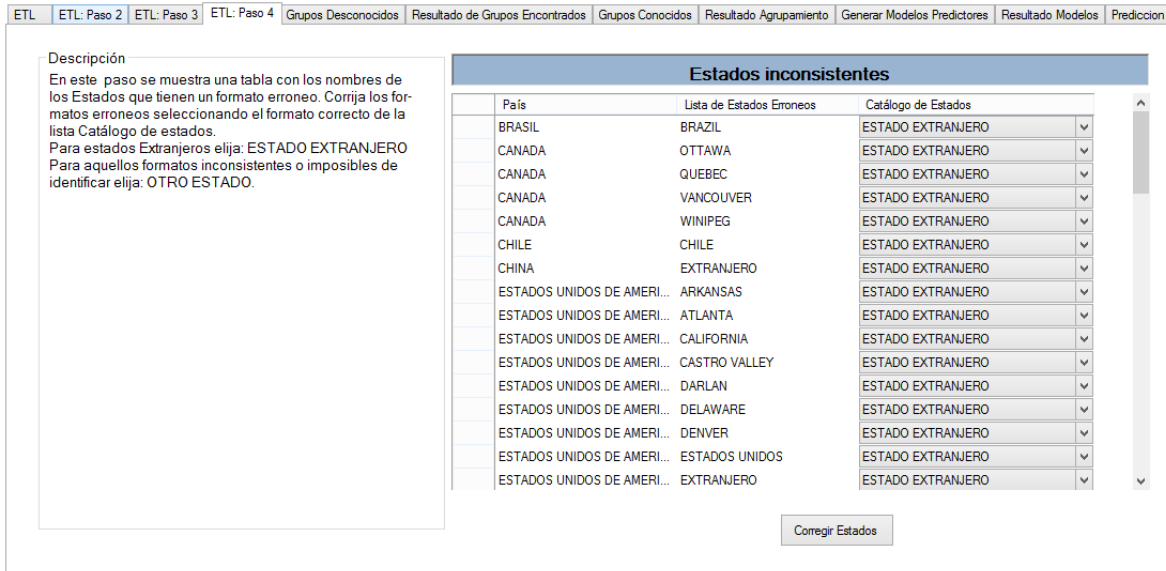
ETL | ETL: Paso 2 | ETL: Paso 3 | ETL: Paso 4 | Grupos Desconocidos | Resultado de Grupos Encontrados | Grupos Conocidos | Resultado Agrupamiento | Generar Modelos Predictores | Resultado Modelos | Prediccion

Descripción

En este paso se muestra una tabla con los nombres de los Estados que tienen un formato erroneo. Corrija los formatos erroneos seleccionando el formato correcto de la lista Catálogo de estados.
Para estados Extranjeros elija: ESTADO EXTRANJERO
Para aquellos formatos inconsistentes o imposibles de identificar elija: OTRO ESTADO.

Estados inconsistentes

| País | Lista de Estados Erroneos | Catálogo de Estados |
|---|---|---|
| BRASIL | BRAZIL | ESTADO EXTRANJERO |
| CANADA | OTTAWA | ESTADO EXTRANJERO |
| CANADA | QUEBEC | ESTADO EXTRANJERO |
| CANADA | VANCOUVER | ESTADO EXTRANJERO |
| CANADA | WINIPEG | ESTADO EXTRANJERO |
| CHILE | CHILE | ESTADO EXTRANJERO |
| CHINA | EXTRANJERO | ESTADO EXTRANJERO |
| ESTADOS UNIDOS DE AMERI... | ARKANSAS | ESTADO EXTRANJERO |
| ESTADOS UNIDOS DE AMERI... | ATLANTA | ESTADO EXTRANJERO |
| ESTADOS UNIDOS DE AMERI... | CALIFORNIA | ESTADO EXTRANJERO |
| ESTADOS UNIDOS DE AMERI... | CASTRO VALLEY | ESTADO EXTRANJERO |
| ESTADOS UNIDOS DE AMERI... | DARLAN | ESTADO EXTRANJERO |
| ESTADOS UNIDOS DE AMERI... | DELAWARE | ESTADO EXTRANJERO |
| ESTADOS UNIDOS DE AMERI... | DENVER | ESTADO EXTRANJERO |
| ESTADOS UNIDOS DE AMERI... | ESTADOS UNIDOS | ESTADO EXTRANJERO |
| ESTADOS UNIDOS DE AMERI... | EXTRANJERO | ESTADO EXTRANJERO |

Corregir Estados